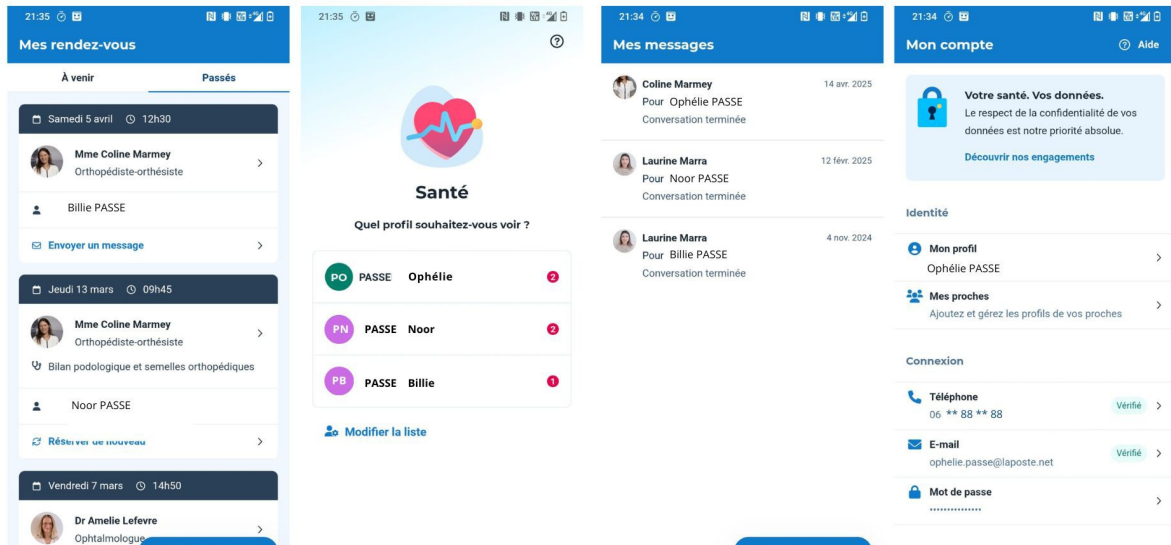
21:35

Mes rendez-vous

À venir
Passés

Samedi 5 avril 12h30

Mme Coline Marmey
Orthopédiste-orthésiste

Billie PASSE

Envoyer un message

Jeudi 13 mars 09h45

Mme Coline Marmey
Orthopédiste-orthésiste

Bilan podologique et semelles orthopédiques

Noor PASSE

Réserver de nouveau

Vendredi 7 mars 14h50

Dr Amelie Lefevre
Ophtalmologue

21:35

Santé

Quel profil souhaitez-vous voir ?

PO PASSE Ophélie 2

PN PASSE Noor 2

PB PASSE Billie 1

Modifier la liste

21:34

Mes messages

Coline Marmey 14 avr. 2025
Pour Ophélie PASSE
Conversation terminée

Laurine Marra 12 févr. 2025
Pour Noor PASSE
Conversation terminée

Laurine Marra 4 nov. 2024
Pour Billie PASSE
Conversation terminée

21:34

Mon compte
Aide

Votre santé. Vos données.
Le respect de la confidentialité de vos données est notre priorité absolue.
Découvrir nos engagements

Identité

Mon profil
Ophélie PASSE

Mes proches
Ajoutez et gérez les profils de vos proches

Connexion

Téléphone
06 ** 88 ** 88
Vérifié

E-mail
ophelie.passe@laposte.net
Vérifié

Mot de passe
...............